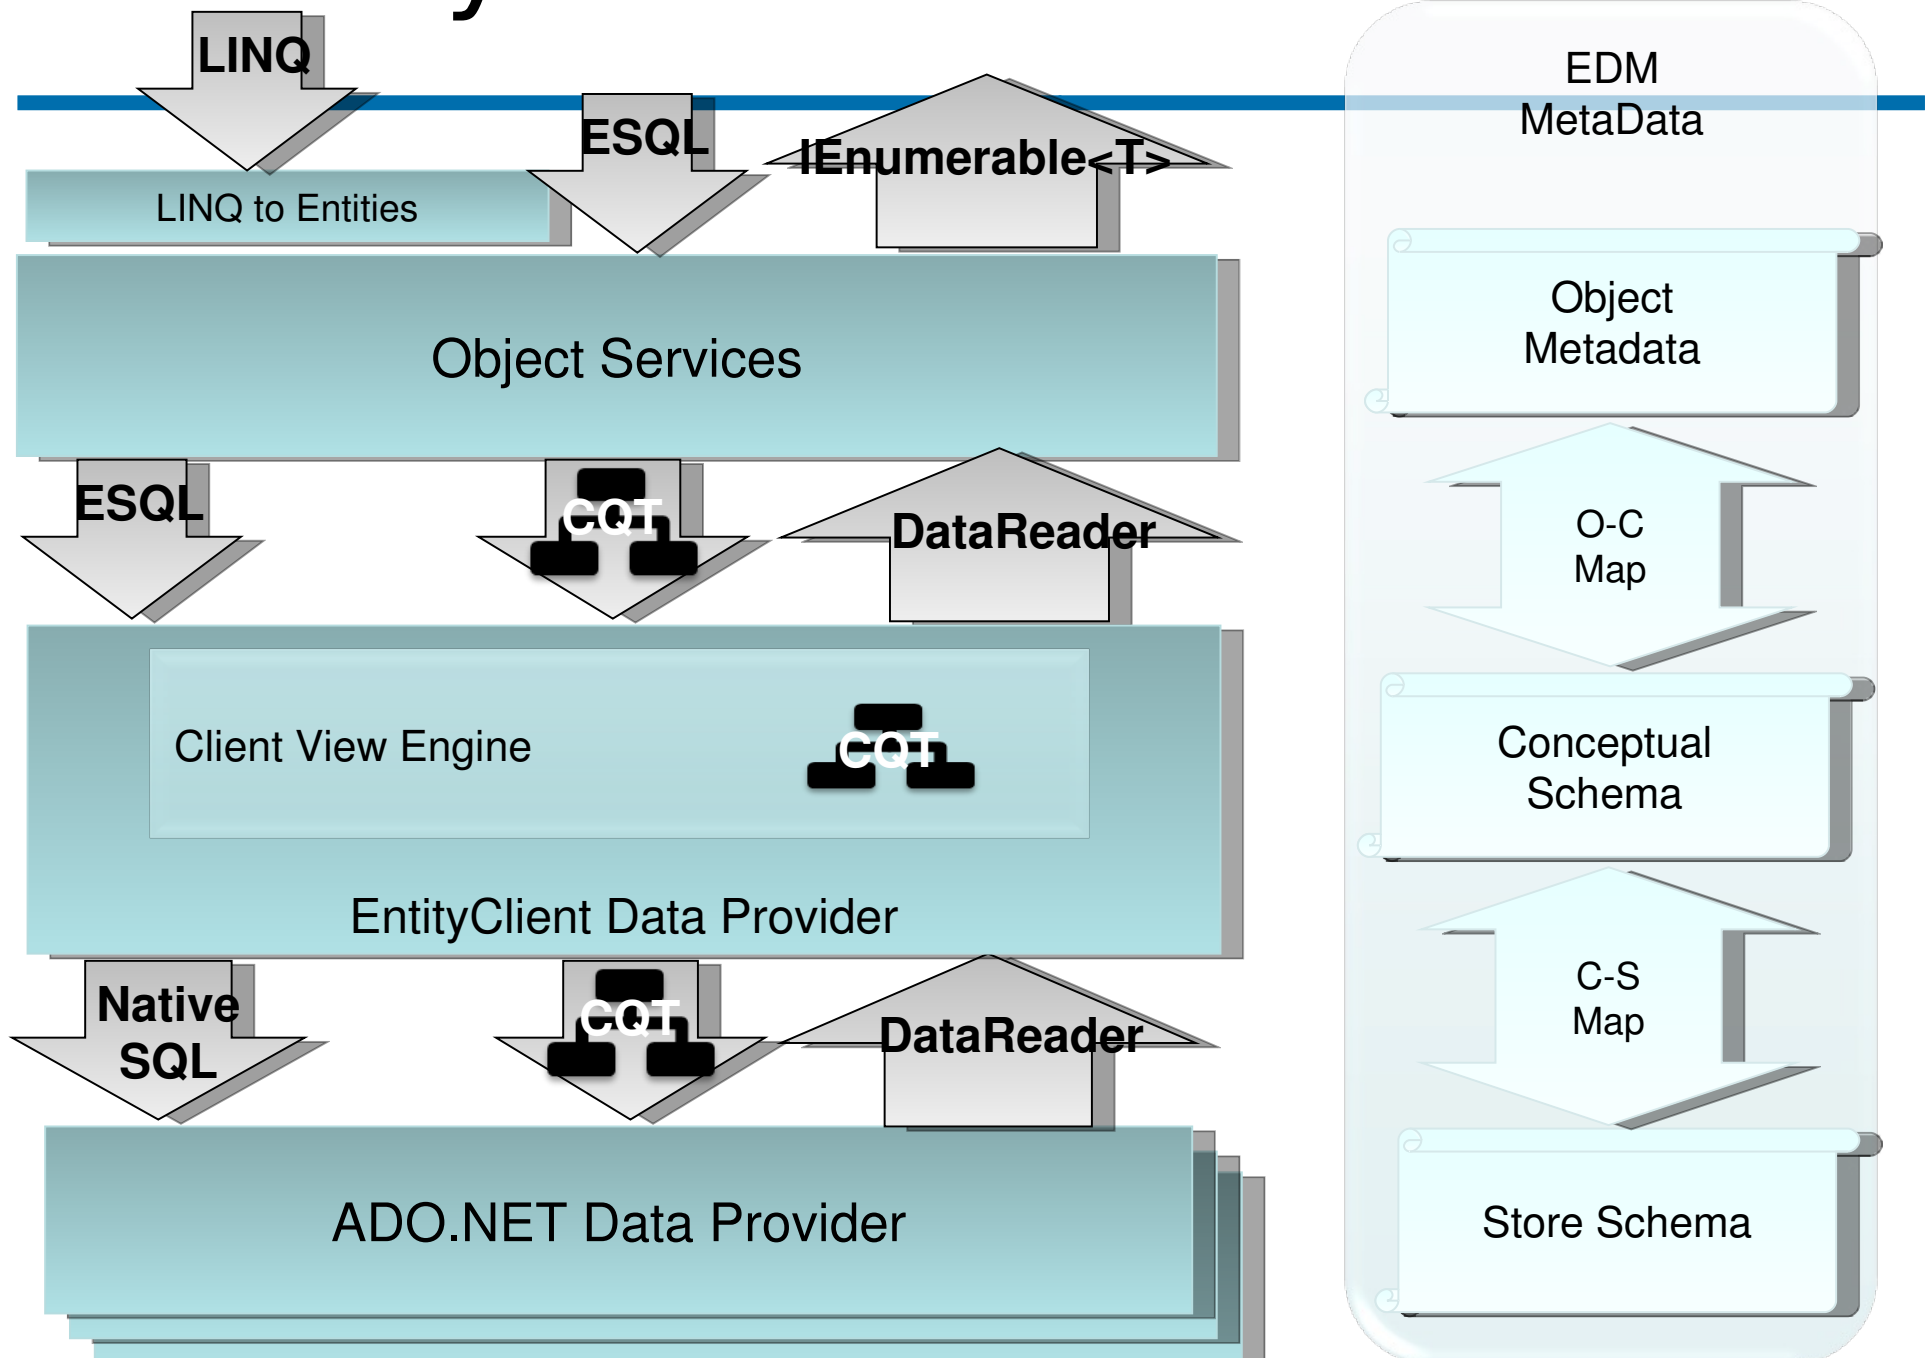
LINQ

LINQ to Entities

ESQL

IEnumerable<T>

EDM MetaData

Object Services

Object Metadata

ESQL

CQT

DataReader

O-C Map

Client View Engine

CQT

Conceptual Schema

EntityClient Data Provider

Native SQL

CQT

DataReader

C-S Map

ADO.NET Data Provider

Store Schema